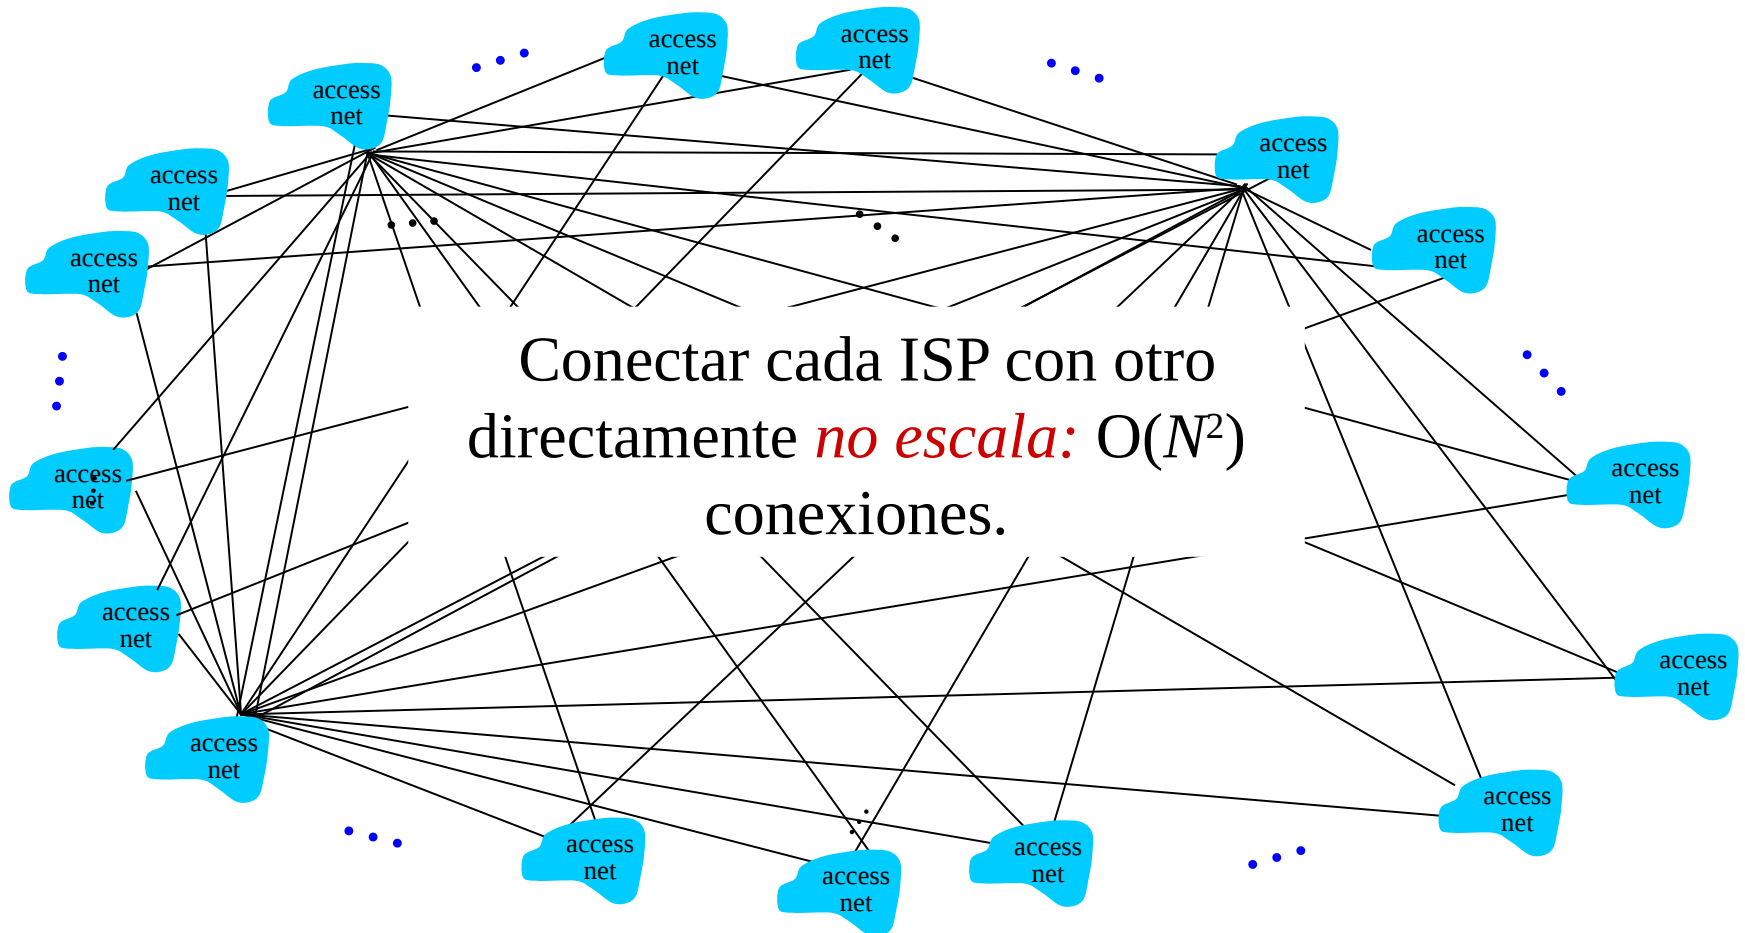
access net

access net

access net

access net

access net

access net

access net

access net

access net

access net

access net

access net

access net

access net

access net

access net

access net

access net

Conectar cada ISP con otro directamente *no escala:* O($N^2$) conexiones.